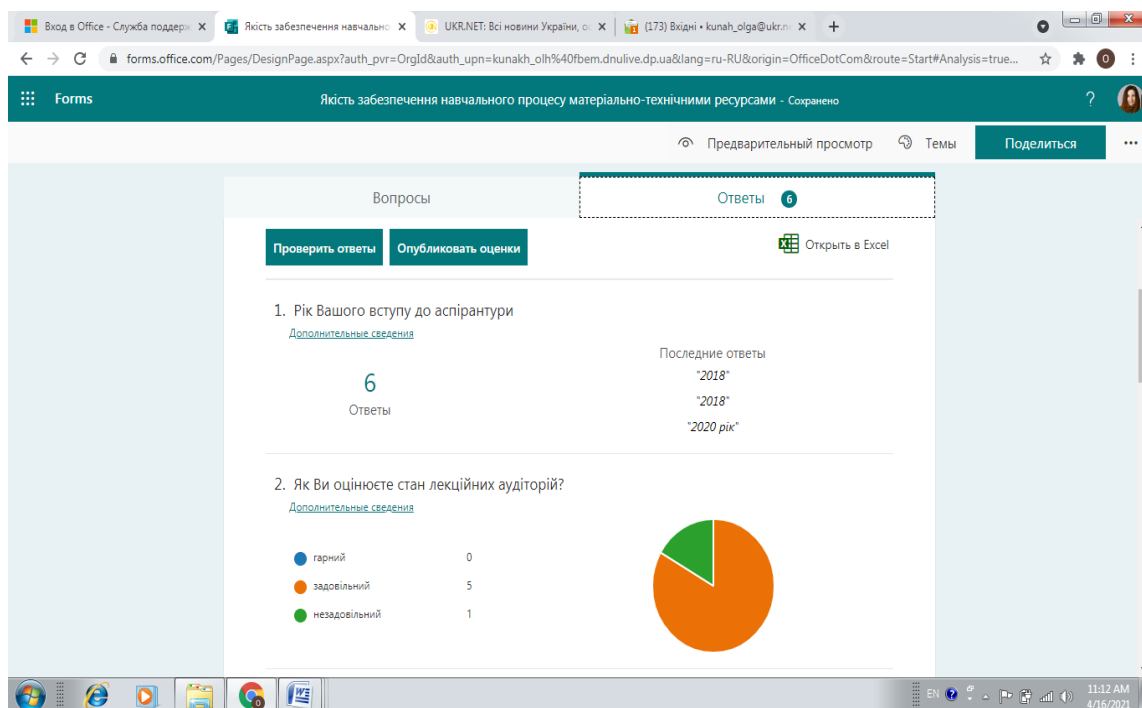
Вход в Office - Служба поддерж ✕ | Якість забезпечення навчально ✕ | UKR.NET: Всі новини України, о ✕ | (173) Вхідні • kunah_olga@ukr.n ✕ | +

forms.office.com/Pages/DesignPage.aspx?auth_pvr=OrgId&auth_upn=kunakh_olh%40fbem.dnulive.dp.ua&lang=ru-RU&origin=OfficeDotCom&route=Start#Analysis=true...

Forms

Якість забезпечення навчального процесу матеріально-технічними ресурсами - Сохранено

?

Предварительный просмотр

Темы

Поделиться

...

Вопросы

Ответы 6

Проверить ответы

Опубликовать оценки

Открыть в Excel

1. Рік Вашого вступу до аспірантури

Дополнительные сведения

6

Ответы

Последние ответы

"2018"

"2018"

"2020 рік"

2. Як Ви оцінюєте стан лекційних аудиторій?

Дополнительные сведения

гарний 0

задовільний 5

незадовільний 1

EN

11:12 AM
4/16/2021